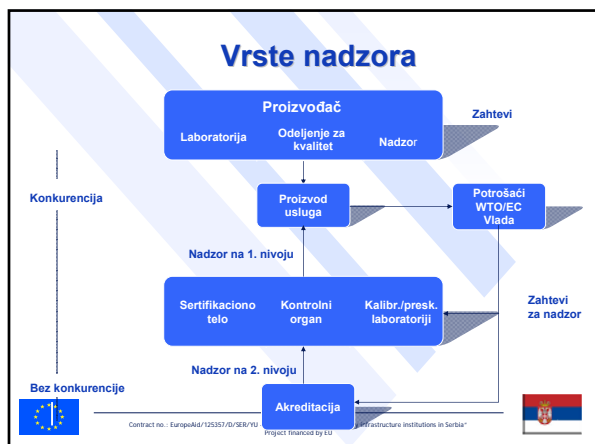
Vrste nadzora

Proizvođač

Laboratorija

Odeljenje za kvalitet

Nadzor

Zahtevi

Konkurencija

Proizvod usluga

Potrošači WTO/EC Vlada

Nadzor na 1. nivoju

Sertifikaciono telo

Kontrolni organ

Kalibr./presk. laboratoriji

Zahtevi za nadzor

Nadzor na 2. nivoju

Bez konkurencije

Akreditacija

Contract no.: EuropeAid/125357/D/SER/YU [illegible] Infrastructure institutions in Serbia"

Project financed by EU